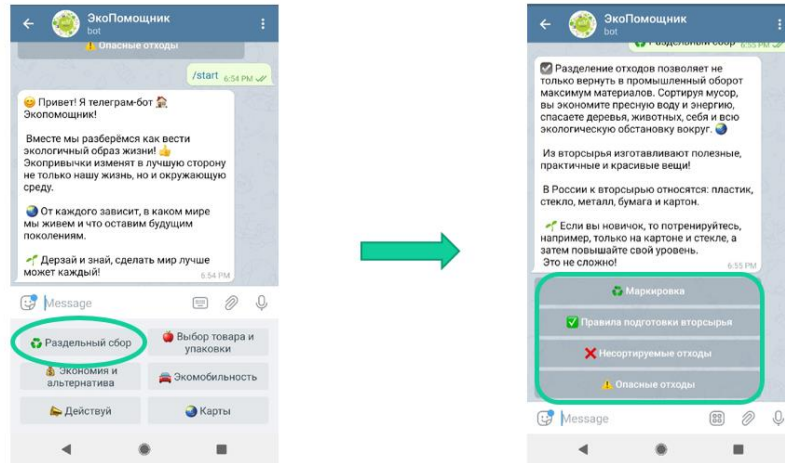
ЭкоПомощник
bot

⚠️ Опасные отходы

/start 6:54 PM

😊 Привет! Я телеграм-бот Экопомощник!

Вместе мы разберёмся как вести экологичный образ жизни! 👍
Экопривычки изменят в лучшую сторону не только нашу жизнь, но и окружающую среду.

🌏 От каждого зависит, в каком мире мы живем и что оставим будущим поколениям.

🌱 Дерзай и знай, сделать мир лучше может каждый!
6:54 PM

Message

♻️ Раздельный сбор
🍎 Выбор товара и упаковки
💰 Экономия и альтернатива
🚘 Экомобильность
📣 Действуй
🌏 Карты

ЭкоПомощник
bot

♻️ Раздельный сбор 6:55 PM

☑️ Разделение отходов позволяет не только вернуть в промышленный оборот максимум материалов. Сортируя мусор, вы экономите пресную воду и энергию, спасаете деревья, животных, себя и всю экологическую обстановку вокруг. 🌏

Из вторсырья изготавливают полезные, практичные и красивые вещи!

В России к вторсырью относятся: пластик, стекло, металл, бумага и картон.

🌱 Если вы новичок, то потренируйтесь, например, только на картоне и стекле, а затем повышайте свой уровень.
Это не сложно!
6:55 PM

♻️ Маркировка
✅ Правила подготовки вторсырья
❌ Несортируемые отходы
⚠️ Опасные отходы

Message